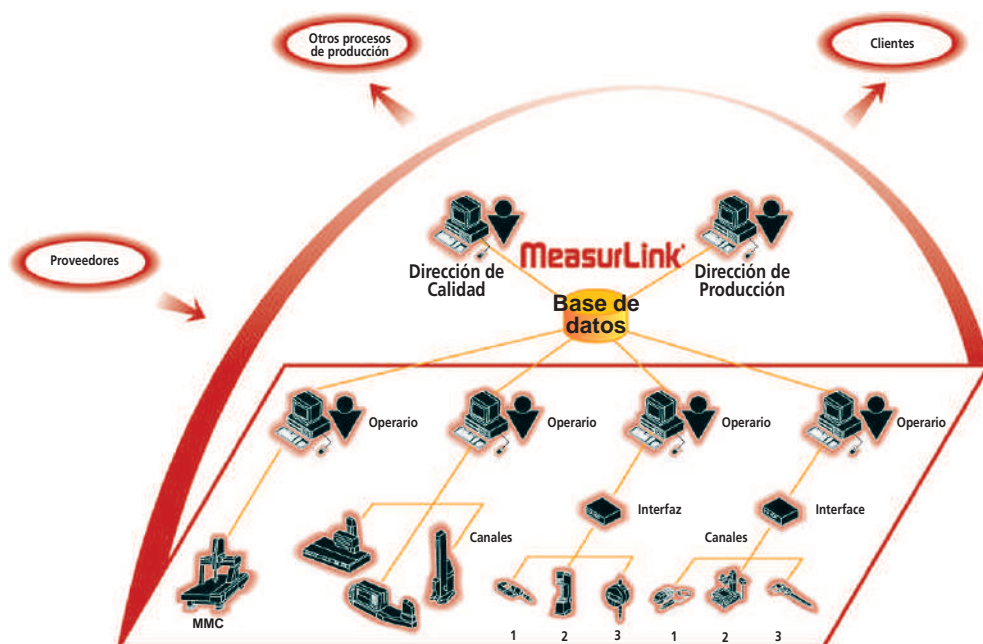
Otros procesos de producción

Clientes

Proveedores

MeasurLink

Dirección de Calidad

Dirección de Producción

Base de datos

Operario

Operario

Operario

Operario

Interfaz

Interface

Canales

Canales

MMC

1

2

3

1

2

3